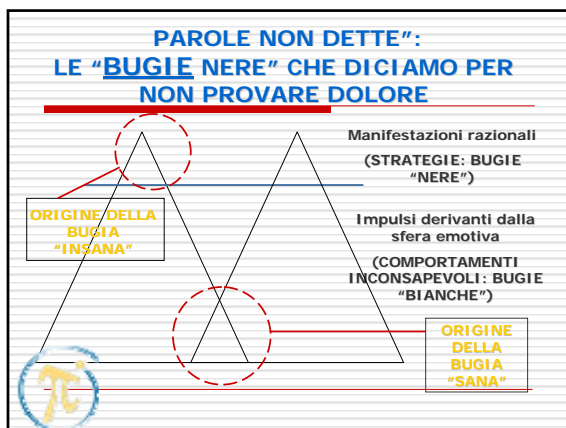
PAROLE NON DETTE":
LE "BUGIE NERE" CHE DICIAMO PER NON PROVARE DOLORE

Manifestazioni razionali

(STRATEGIE: BUGIE "NERE")

ORIGINE DELLA BUGIA "INSANA"

Impulsi derivanti dalla sfera emotiva

(COMPORTAMENTI INCONSAPEVOLI: BUGIE "BIANCHE")

ORIGINE DELLA BUGIA "SANA"